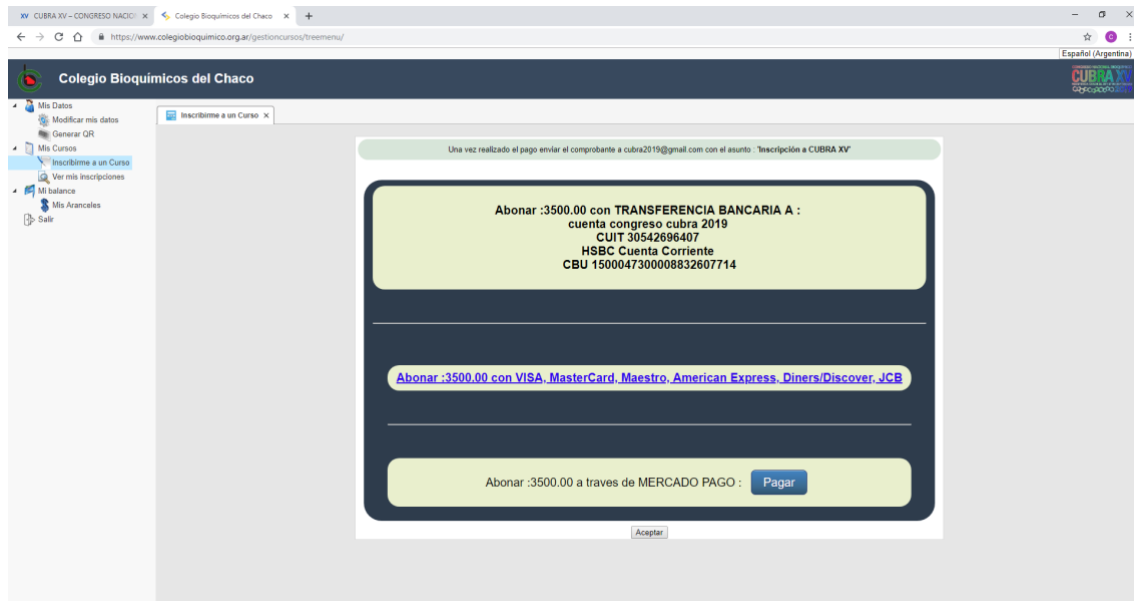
XV CUBRA XV – CONGRESO NACIO ×
Colegio Bioquímicos del Chaco ×
+
https://www.colegiobioquimico.org.ar/gestioncursos/treemenu/
Español (Argentina)

Colegio Bioquímicos del Chaco

CUBRA XV

Mis Datos
Modificar mis datos
Generar QR
Mis Cursos
Inscribirme a un Curso
Ver mis inscripciones
Mi balance
Mis Aranceles
Salir

Inscribirme a un Curso ×

Una vez realizado el pago enviar el comprobante a cubra2019@gmail.com con el asunto : 'Inscripción a CUBRA XV'

Abonar :3500.00 con TRANSFERENCIA BANCARIA A :
cuenta congreso cubra 2019
CUIT 30542696407
HSBC Cuenta Corriente
CBU 1500047300008832607714

Abonar :3500.00 con VISA, MasterCard, Maestro, American Express, Diners/Discover, JCB

Abonar :3500.00 a traves de MERCADO PAGO : Pagar

Aceptar